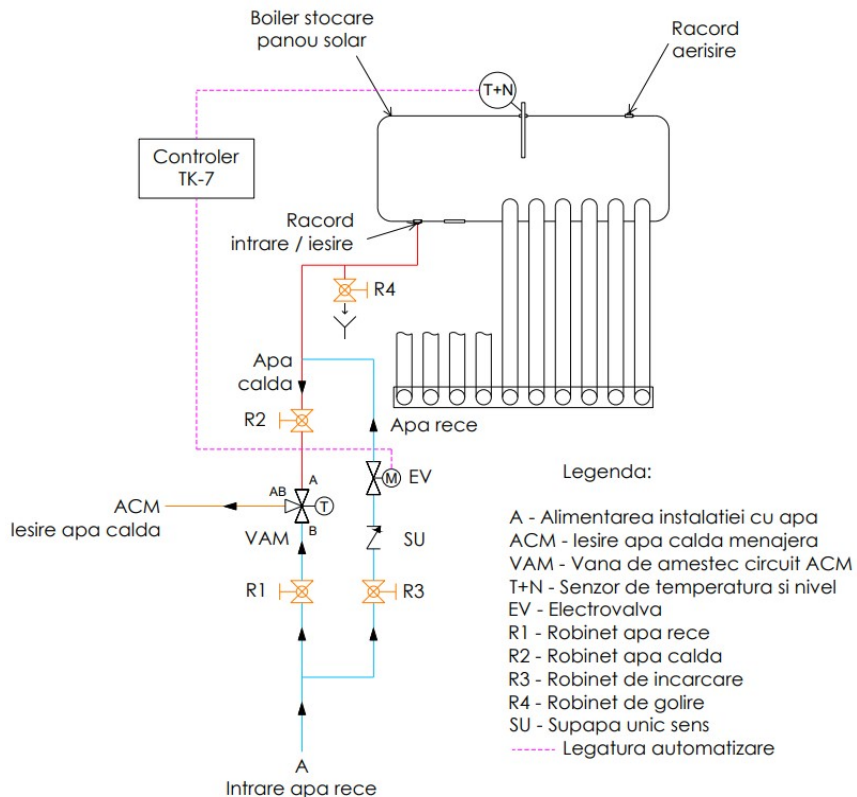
Boiler stocare panou solar

Racord aerisire

T+N

Controler TK-7

Racord intrare / iesire

R4

Apa calda

R2

Apa rece

EV

M

A

AB

T

B

ACM

Iesire apa calda

VAM

SU

R1

R3

A

Intrare apa rece

Legenda:

A - Alimentarea instalatiei cu apa
ACM - Iesire apa calda menajera
VAM - Vana de amestec circuit ACM
T+N - Senzor de temperatura si nivel
EV - Electrovalva
R1 - Robinet apa rece
R2 - Robinet apa calda
R3 - Robinet de incarcare
R4 - Robinet de golire
SU - Supapa unic sens
Legatura automatizare